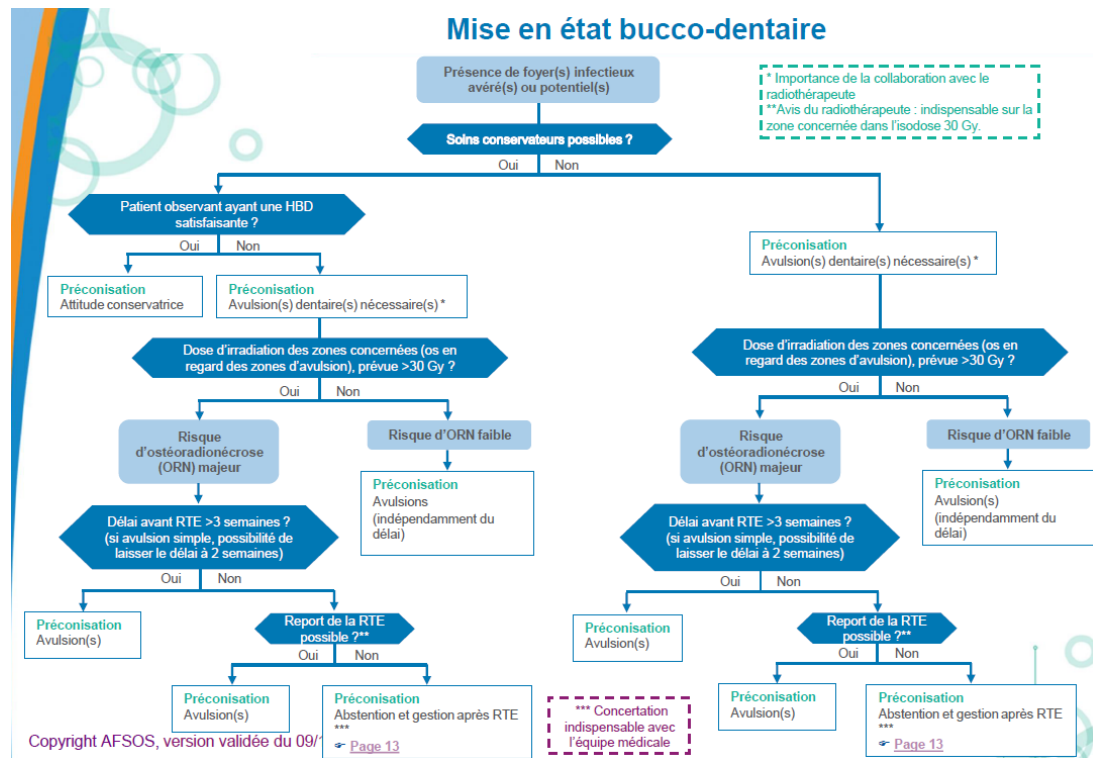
Mise en état bucco-dentaire

Présence de foyer(s) infectieux avéré(s) ou potentiel(s)

* Importance de la collaboration avec le radiothérapeute
**Avis du radiothérapeute : indispensable sur la zone concernée dans l'isodose 30 Gy.

Soins conservateurs possibles ?

Oui Non

Patient observant ayant une HBD satisfaisante ?

Oui Non

Préconisation
Attitude conservatrice

Préconisation
Avulsion(s) dentaire(s) nécessaire(s) *

Dose d'irradiation des zones concernées (os en regard des zones d'avulsion), prévue >30 Gy ?

Oui Non

Risque d'ostéoradionécrose (ORN) majeur

Risque d'ORN faible

Préconisation
Avulsions (indépendamment du délai)

Délai avant RTE >3 semaines ? (si avulsion simple, possibilité de laisser le délai à 2 semaines)

Oui Non

Préconisation
Avulsion(s)

Report de la RTE possible ?**

Oui Non

Préconisation
Avulsion(s)

Préconisation
Abstention et gestion après RTE ***
Page 13

Preconisation
Avulsion(s) dentaire(s) nécessaire(s) *

Dose d'irradiation des zones concernées (os en regard des zones d'avulsion), prévue >30 Gy ?

Oui Non

Risque d'ostéoradionécrose (ORN) majeur

Risque d'ORN faible

Préconisation
Avulsion(s) (indépendamment du délai)

Délai avant RTE >3 semaines ? (si avulsion simple, possibilité de laisser le délai à 2 semaines)

Oui Non

Préconisation
Avulsion(s)

Report de la RTE possible ?**

Oui Non

Préconisation
Avulsion(s)

Préconisation
Abstention et gestion après RTE ***
Page 13

*** Concertation indispensable avec l'équipe médicale

Copyright AFSOS, version validée du 09/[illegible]